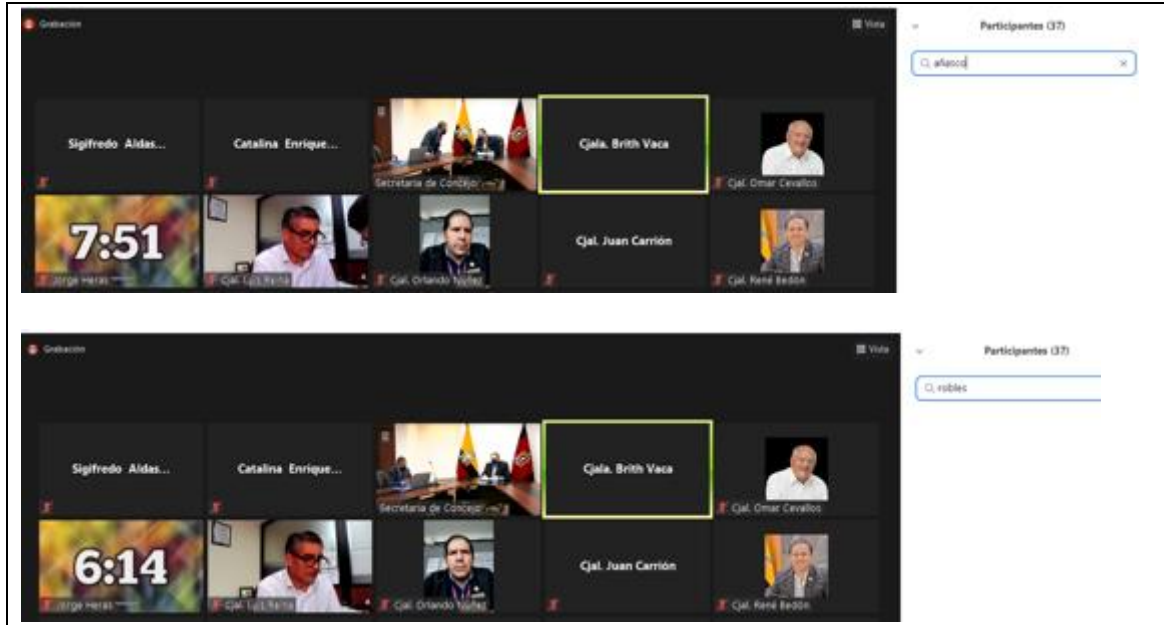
Grabación

Vista

Participantes (37)

añasco

Sigifredo Aldas...

Catalina Enrique...

Secretaria de Concejo

Cjala. Brith Vaca

Cjal. Omar Cevallos

7:51

Jorge Heras

Cjal. Luis Reina

Cjal. Orlando Núñez

Cjal. Juan Carrión

Cjal. René Bedón

Grabación

Vista

Participantes (37)

robles

Sigifredo Aldas...

Catalina Enrique...

Secretaria de Concejo

Cjala. Brith Vaca

Cjal. Omar Cevallos

6:14

Jorge Heras

Cjal. Luis Reina

Cjal. Orlando Núñez

Cjal. Juan Carrión

Cjal. René Bedón